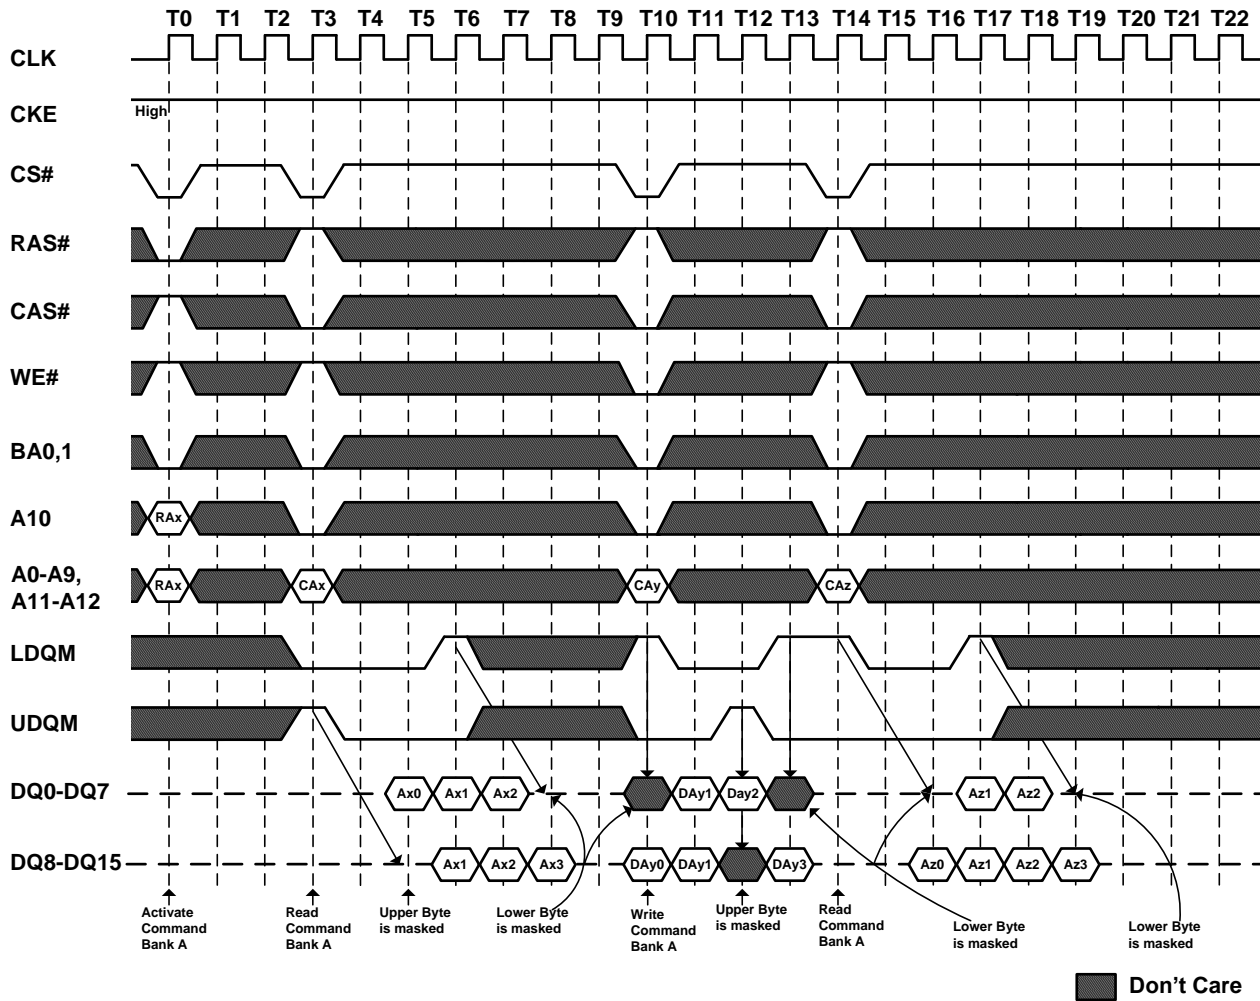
T0 T1 T2 T3 T4 T5 T6 T7 T8 T9 T10 T11 T12 T13 T14 T15 T16 T17 T18 T19 T20 T21 T22

CLK

CKE High

CS#

RAS#

CAS#

WE#

BA0,1

A10 RAx

A0-A9, A11-A12 RAx CAx CAy CAz

LDQM

UDQM

DQ0-DQ7 Ax0 Ax1 Ax2 DAy1 Day2 Az1 Az2

DQ8-DQ15 Ax1 Ax2 Ax3 DAy0 DAy1 DAy3 Az0 Az1 Az2 Az3

Activate Command Bank A

Read Command Bank A

Upper Byte is masked

Lower Byte is masked

Write Command Bank A

Upper Byte is masked

Read Command Bank A

Lower Byte is masked

Lower Byte is masked

Don't Care